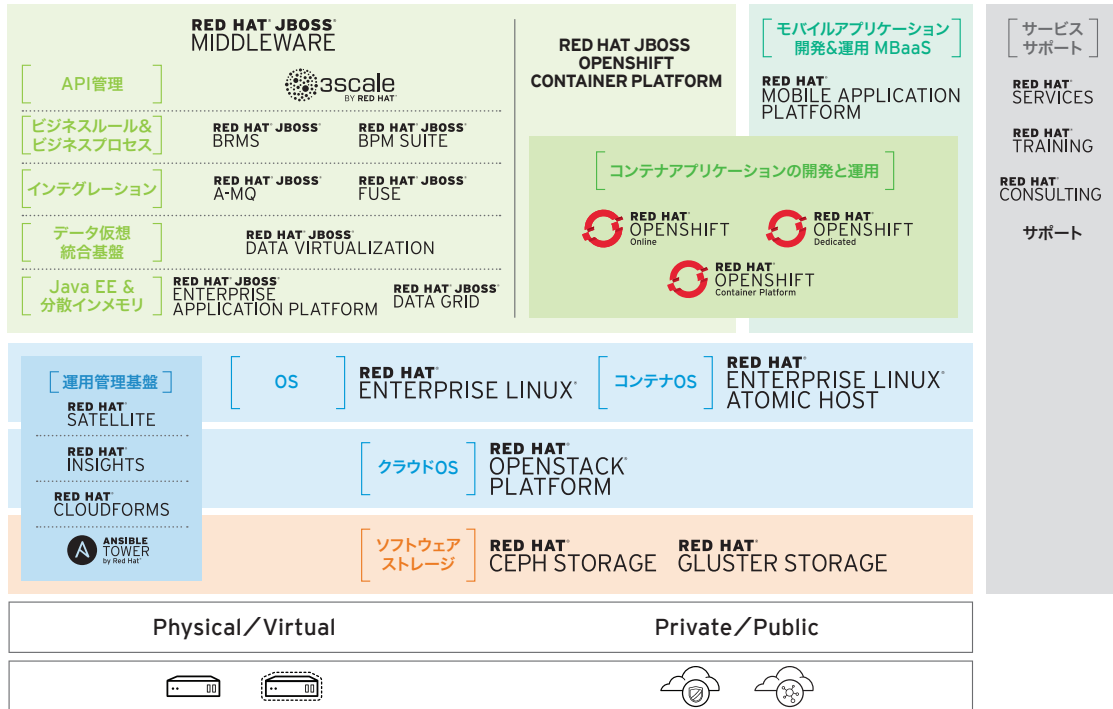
RED HAT® JBOSS®
MIDDLEWARE

API管理

3scale BY RED HAT

ビジネスルール&ビジネスプロセス
RED HAT® JBOSS® BRMS
RED HAT® JBOSS® BPM SUITE

インテグレーション
RED HAT® JBOSS® A-MQ
RED HAT® JBOSS® FUSE

データ仮想統合基盤
RED HAT® JBOSS® DATA VIRTUALIZATION

Java EE & 分散インメモリ
RED HAT® JBOSS® ENTERPRISE APPLICATION PLATFORM
RED HAT® JBOSS® DATA GRID

RED HAT JBOSS OPENSHIFT CONTAINER PLATFORM

モバイルアプリケーション開発&運用 MBaaS
RED HAT® MOBILE APPLICATION PLATFORM

コンテナアプリケーションの開発と運用
RED HAT® OPENSHIFT Online
RED HAT® OPENSHIFT Dedicated
RED HAT® OPENSHIFT Container Platform

サービスサポート
RED HAT® SERVICES
RED HAT® TRAINING
RED HAT® CONSULTING
サポート

運用管理基盤
RED HAT® SATELLITE
RED HAT® INSIGHTS
RED HAT® CLOUDFORMS
ANSIBLE TOWER by Red Hat®

OS
RED HAT® ENTERPRISE LINUX®
コンテナOS
RED HAT® ENTERPRISE LINUX® ATOMIC HOST

クラウドOS
RED HAT® OPENSTACK® PLATFORM

ソフトウェアストレージ
RED HAT® CEPH STORAGE
RED HAT® GLUSTER STORAGE

Physical／Virtual
Private／Public